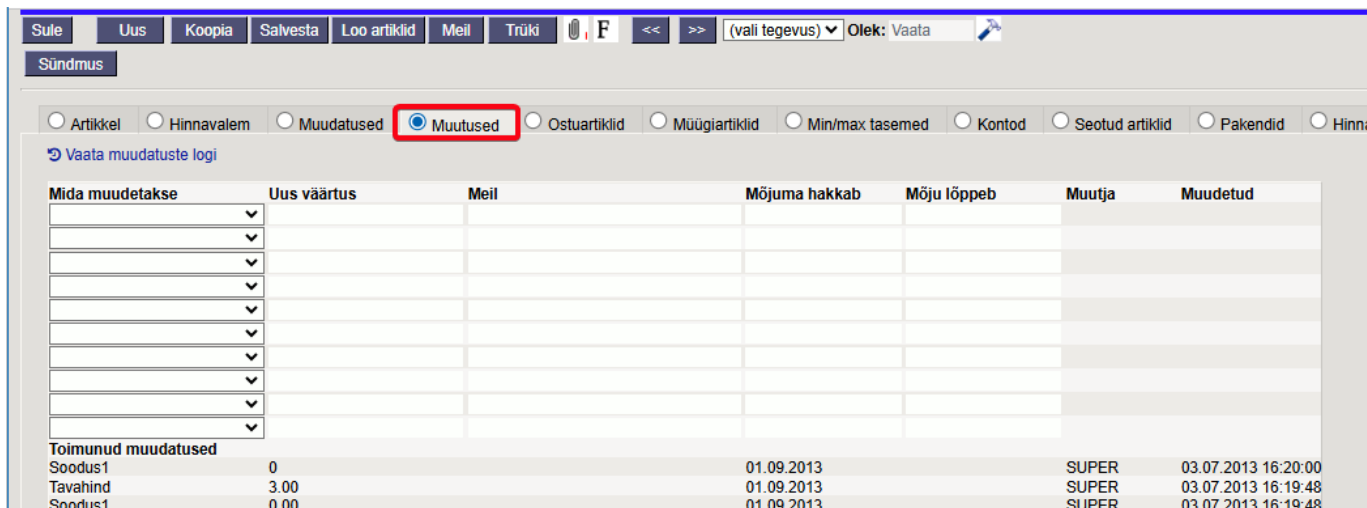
Sule Uus Koopia Salvesta Loo artiklid Meil Trüki F << >> (vali tegevus) Olek: Vaata

Sündmus

Artikkel Hinnavalem Muudatused Muutused Ostuartiklid Müügiartiklid Min/max tasemed Kontod Seotud artiklid Pakendid Hinn

Vaata muudatuste logi

| Mida muudetakse | Uus väärtus | Meil | Mõjuma hakkab | Mõju lõppeb | Muutja | Muudetud |
|---|---|---|---|---|---|---|
| | | | | | | |
| | | | | | | |
| | | | | | | |
| | | | | | | |
| | | | | | | |
| | | | | | | |
| | | | | | | |
| | | | | | | |
| | | | | | | |
| | | | | | | |
| Toimunud muudatused | | | | | | |
| Soodus1 | 0 | | 01.09.2013 | | SUPER | 03.07.2013 16:20:00 |
| Tavahind | 3.00 | | 01.09.2013 | | SUPER | 03.07.2013 16:19:48 |
| Soodus1 | 0.00 | | 01.09.2013 | | SUPER | 03.07.2013 16:19:48 |